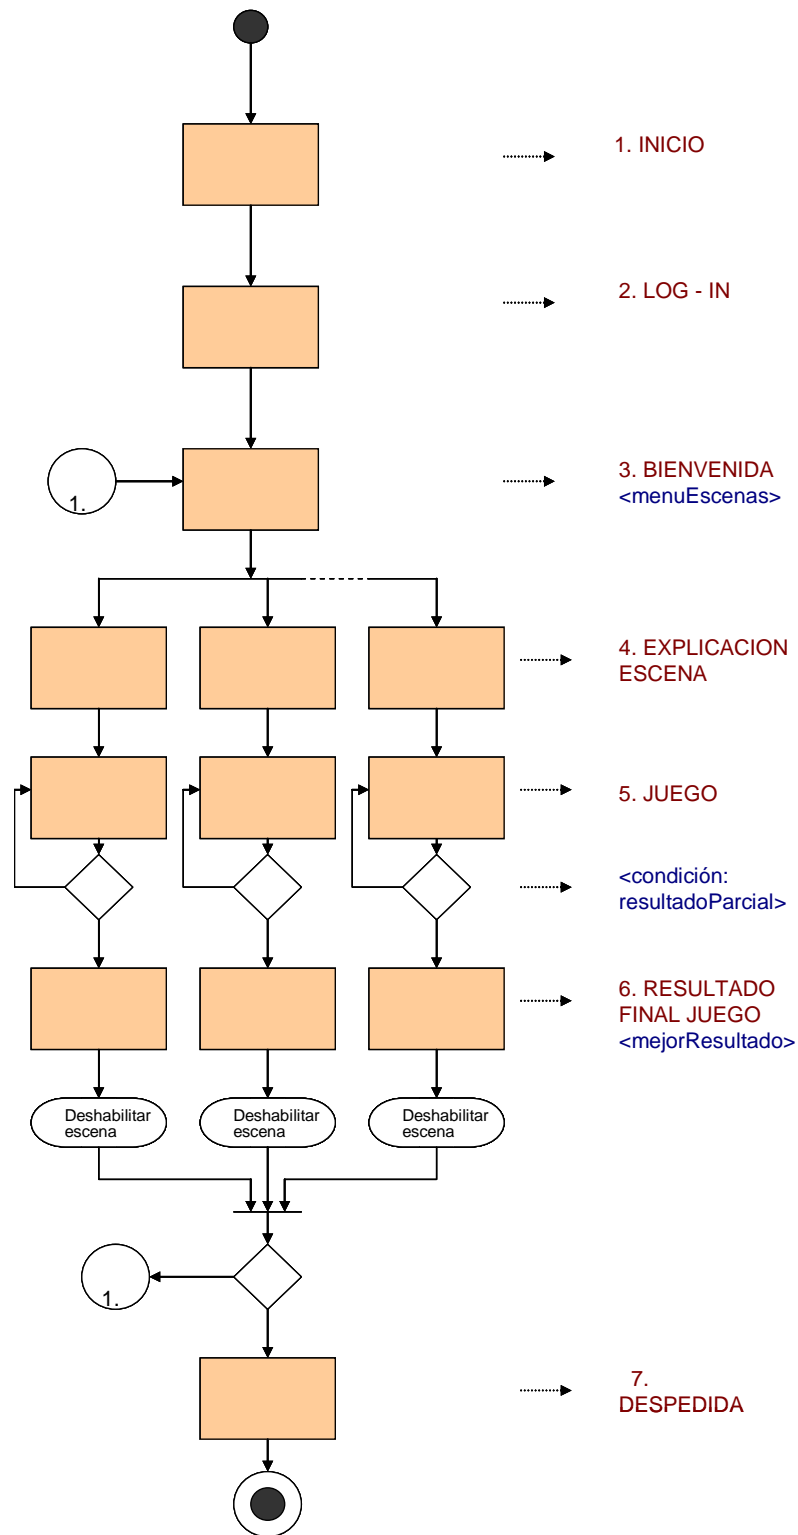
1. INICIO

2. LOG - IN

1.

3. BIENVENIDA
<menuEscenas>

4. EXPLICACION ESCENA

5. JUEGO

<condición: resultadoParcial>

6. RESULTADO FINAL JUEGO
<mejorResultado>

Deshabilitar escena

Deshabilitar escena

Deshabilitar escena

1.

7. DESPEDIDA